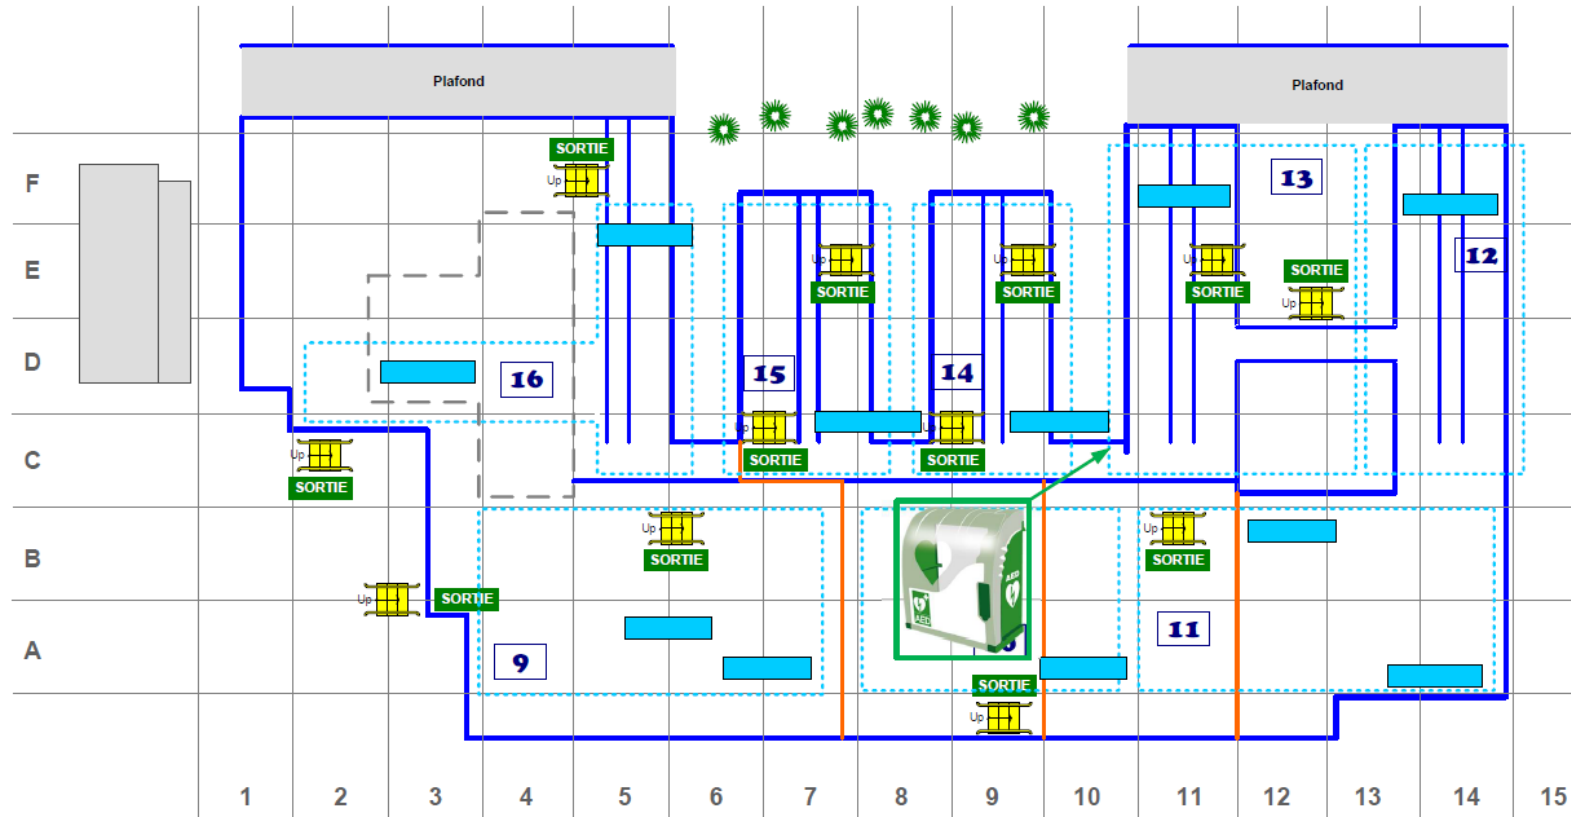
Plafond

Plafond

F
E
D
C
B
A

SORTIE
Up

13

12

Up
SORTIE

Up
SORTIE

Up
SORTIE

SORTIE
Up

16

15

14

Up
SORTIE

Up
SORTIE

Up
SORTIE

Up
SORTIE

Up
SORTIE

Up
SORTIE

Up
SORTIE

11

9

SORTIE
Up

AED

1 2 3 4 5 6 7 8 9 10 11 12 13 14 15